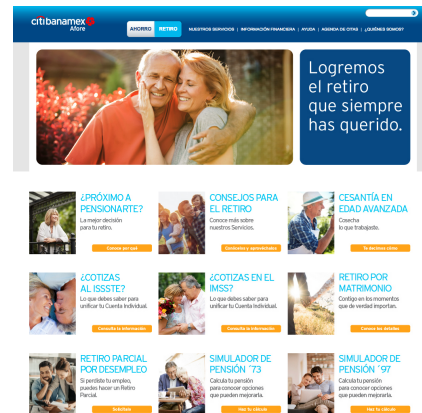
citibanamex Afore

AHORRO | RETIRO | NUESTROS SERVICIOS | INFORMACIÓN FINANCIERA | AYUDA | AGENDA DE CITAS | ¿QUIÉNES SOMOS?

Logremos el retiro que siempre has querido.

¿PRÓXIMO A PENSIONARTE?
La mejor decisión para tu retiro.
Conoce por qué

CONSEJOS PARA EL RETIRO
Conoce más sobre nuestros Servicios.
Contenidos y comunidades

CESANTÍA EN EDAD AVANZADA
Cosecha lo que trabajaste.
Te decimos cómo

¿COTIZAS AL ISSSTE?
Lo que debes saber para unificar tu Cuenta Individual.
Consulta la información

¿COTIZAS EN EL IMSS?
Lo que debes saber para unificar tu Cuenta Individual.
Consulta la información

RETIRO POR MATRIMONIO
Contigo en los momentos que de verdad importan.
Conoce los detalles

RETIRO PARCIAL POR DESEMPLEO
Si perdiste tu empleo, puedes hacer un Retiro Parcial.
Solicítalo

SIMULADOR DE PENSIÓN ´73
Calcula tu pensión para conocer opciones que pueden mejorarla.
Haz tu cálculo

SIMULADOR DE PENSIÓN ´97
Calcula tu pensión para conocer opciones que pueden mejorarla.
Haz tu cálculo